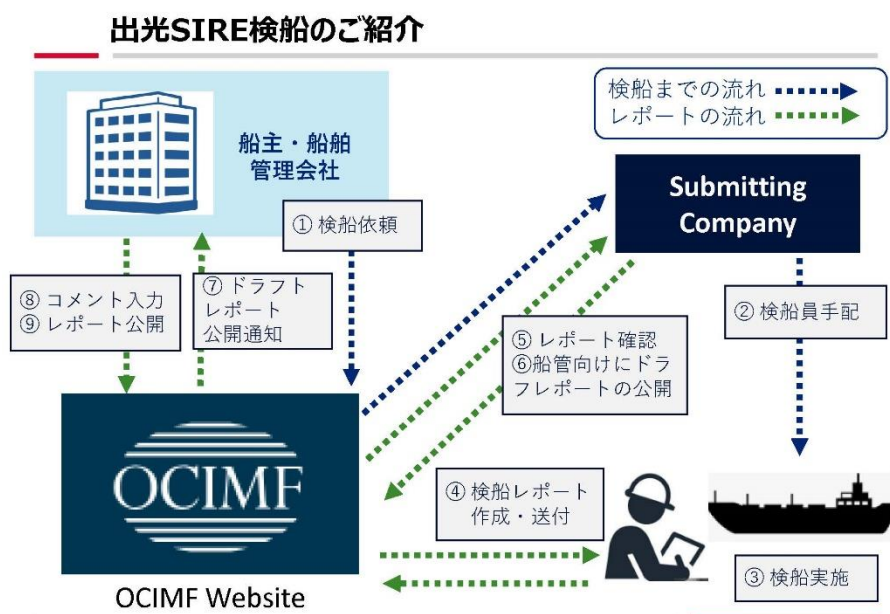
出光SIRE検船のご紹介

船主・船舶管理会社

検船までの流れ
レポートの流れ

Submitting Company

① 検船依頼

② 検船員手配

⑧ コメント入力
⑨ レポート公開

⑦ ドラフトレポート公開通知

⑤ レポート確認
⑥船管向けにドラフレポートの公開

OCIMF

OCIMF Website

④ 検船レポート作成・送付

③ 検船実施